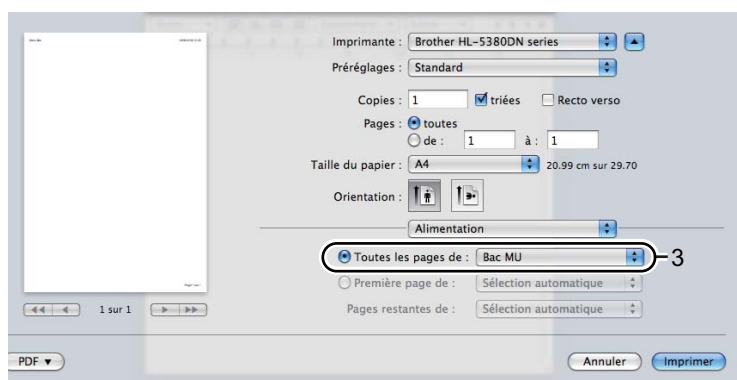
Imprimante : Brother HL-5380DN series

Préréglages : Standard

Copies : 1 triées Recto verso

Pages : toutes

de : 1 à : 1

Taille du papier : A4 20.99 cm sur 29.70

Orientation :

Alimentation

Toutes les pages de : Bac MU

3

Première page de : Sélection automatique

Pages restantes de : Sélection automatique

1 sur 1

PDF ▾

Annuler Imprimer